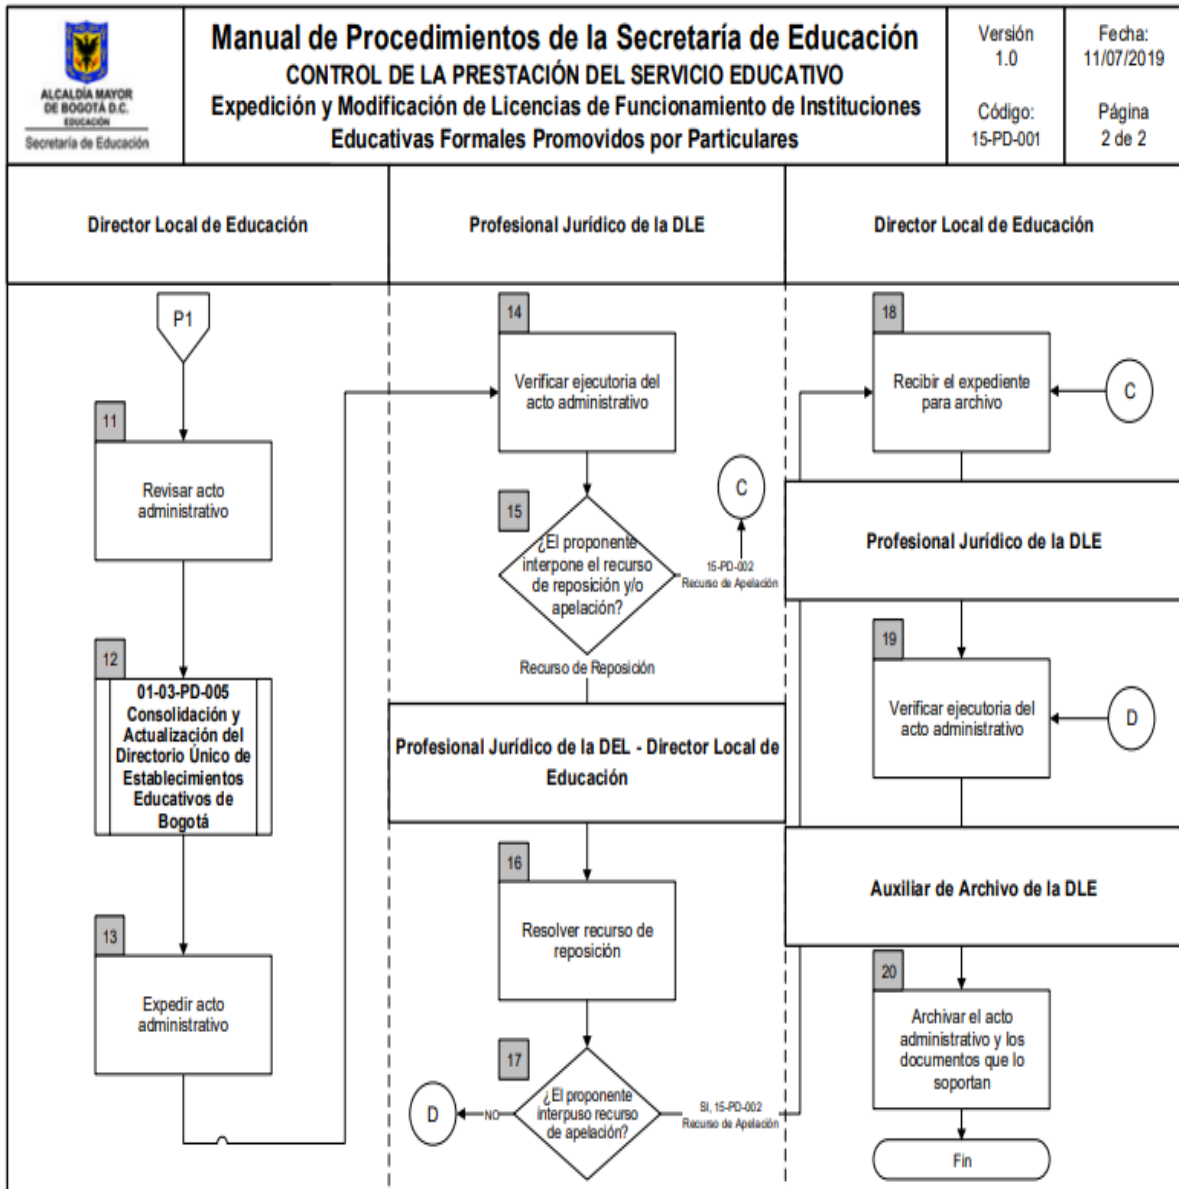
ALCALDÍA MAYOR DE BOGOTÁ D.C. EDUCACIÓN Secretaría de Educación

Manual de Procedimientos de la Secretaría de Educación
CONTROL DE LA PRESTACIÓN DEL SERVICIO EDUCATIVO
Expedición y Modificación de Licencias de Funcionamiento de Instituciones Educativas Formales Promovidos por Particulares

Versión 1.0

Código: 15-PD-001

Fecha: 11/07/2019

Página 2 de 2

Director Local de Educación

Profesional Jurídico de la DLE

Director Local de Educación

P1

11
Revisar acto administrativo

12
01-03-PD-005 Consolidación y Actualización del Directorio Único de Establecimientos Educativos de Bogotá

13
Expedir acto administrativo

14
Verificar ejecutoria del acto administrativo

15
¿El proponente interpone el recurso de reposición y/o apelación?

C

15-PD-002 Recurso de Apelación

Recurso de Reposición

Profesional Jurídico de la DEL - Director Local de Educación

16
Resolver recurso de reposición

17
¿El proponente interpuso recurso de apelación?

D

NO

SI, 15-PD-002 Recurso de Apelación

18
Recibir el expediente para archivo

C

Profesional Jurídico de la DLE

19
Verificar ejecutoria del acto administrativo

D

Auxiliar de Archivo de la DLE

20
Archivar el acto administrativo y los documentos que lo soportan

Fin